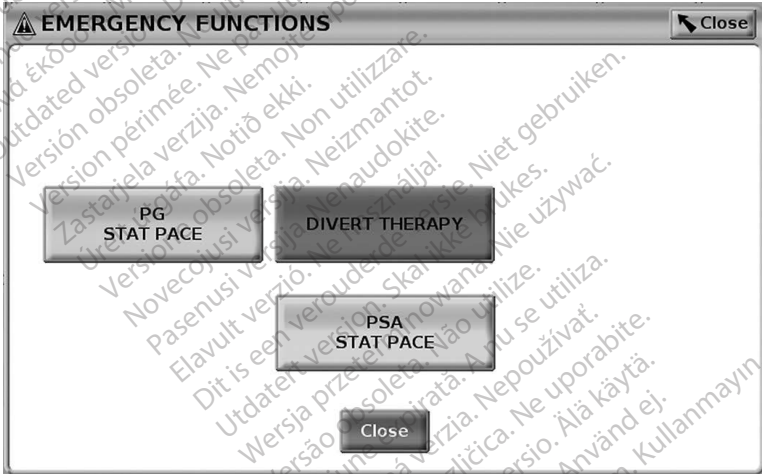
EMERGENCY FUNCTIONS

Close

PG STAT PACE

DIVERT THERAPY

PSA STAT PACE

Close

Παλιά έκδοση. Μην την χρησιμοποιείτε.
Outdated version. Do not use.
Version obsoleta. No utilizar.
Version périmée. Ne pas utiliser.
Zastarjela verzija. Nemojte upotrebljavati.
Úrelt útgáfa. Notið ekki.
Versione obsoleta. Non utilizzare.
Novecojusi versija. Neizmantot.
Pasenusi versija. Nenaudokite.
Elavult verzió. Ne használja!
Dit is een verouderde versie. Niet gebruiken.
Utdatert versjon. Skal ikke brukes.
Wersja przeterminowana. Nie używać.
Versão obsoleta. Não utilize.
Versiune expirată. A nu se utiliza.
Zastaraná verzia. Nepoužívať.
Zastarela različica. Ne uporabite.
Vanhentunut versio. Älä käytä.
Föråldrad version. Använd ej.
Güncel olmayan sürüm. Kullanmayın.